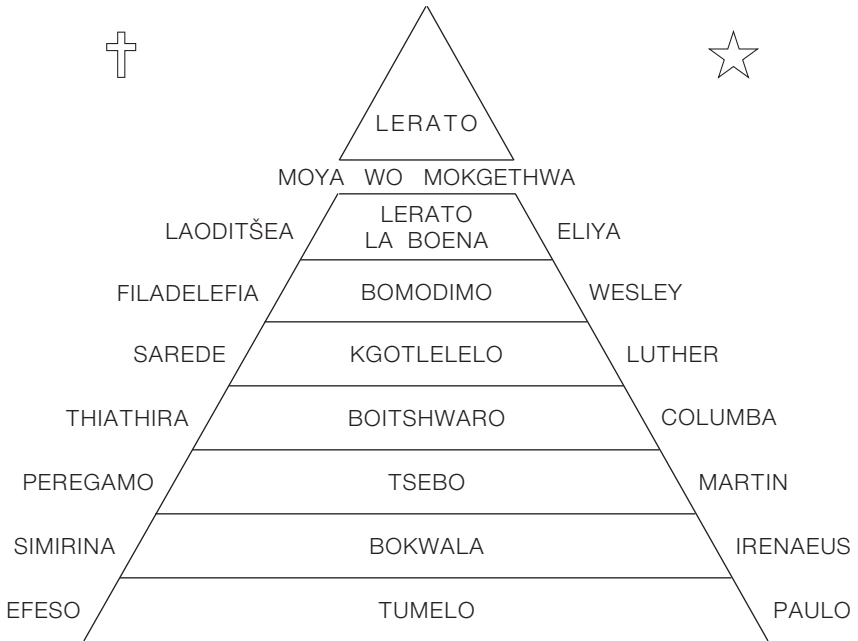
LERATO

MOYA WO MOKGETHWA

LAODITŠEA
LERATO LA BOENA
ELIYA

FILADELEFIA
BOMODIMO
WESLEY

SAREDE
KGOTLELELO
LUTHER

THIATHIRA
BOITSHWARO
COLUMBA

PEREGAMO
TSEBO
MARTIN

SIMIRINA
BOKWALA
IRENAEUS

EFESO
TUMELO
PAULO